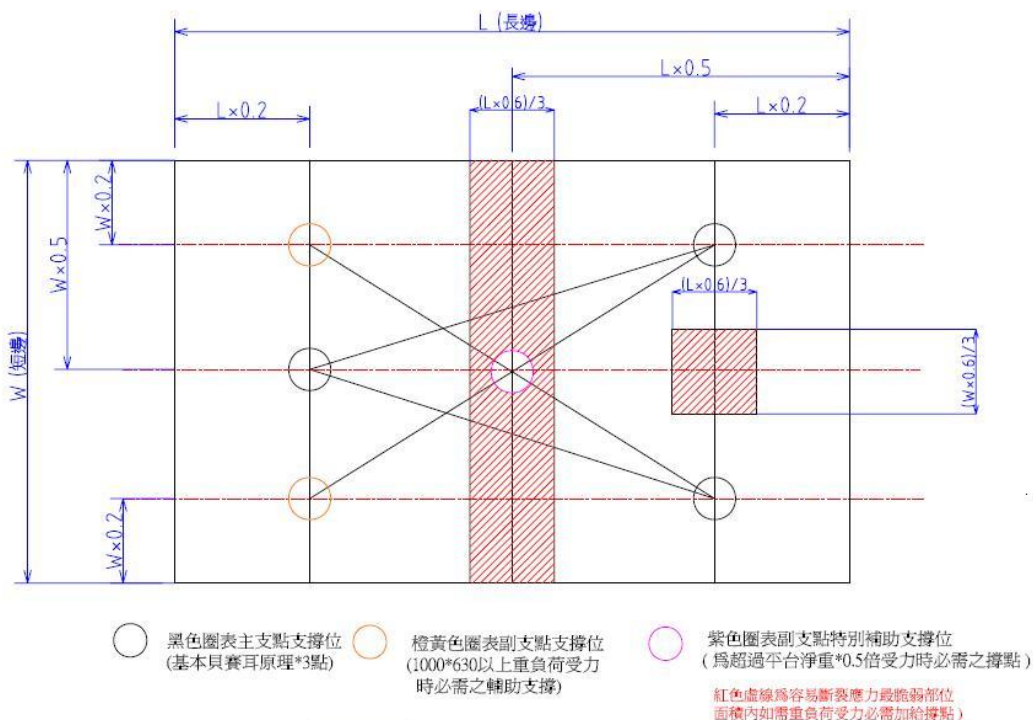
L (長邊)

L×0.5

(L×0.6)/3

L×0.2

L×0.2

W×0.2

W×0.5

W (短邊)

(L×0.6)/3

(W×0.6)/3

W×0.2

黑色圈表主支點支撐位 (基本貝賽耳原理*3點)

橙黃色圈表副支點支撐位 (1000*630以上重負荷受力時必需之輔助支撐)

紫色圈表副支點特別輔助支撐位 (爲超過平台淨重*0.5倍受力時必需之撐點)

紅色虛線爲容易斷裂應力最脆弱部位 面積內如需重負荷受力必需加給撐點)